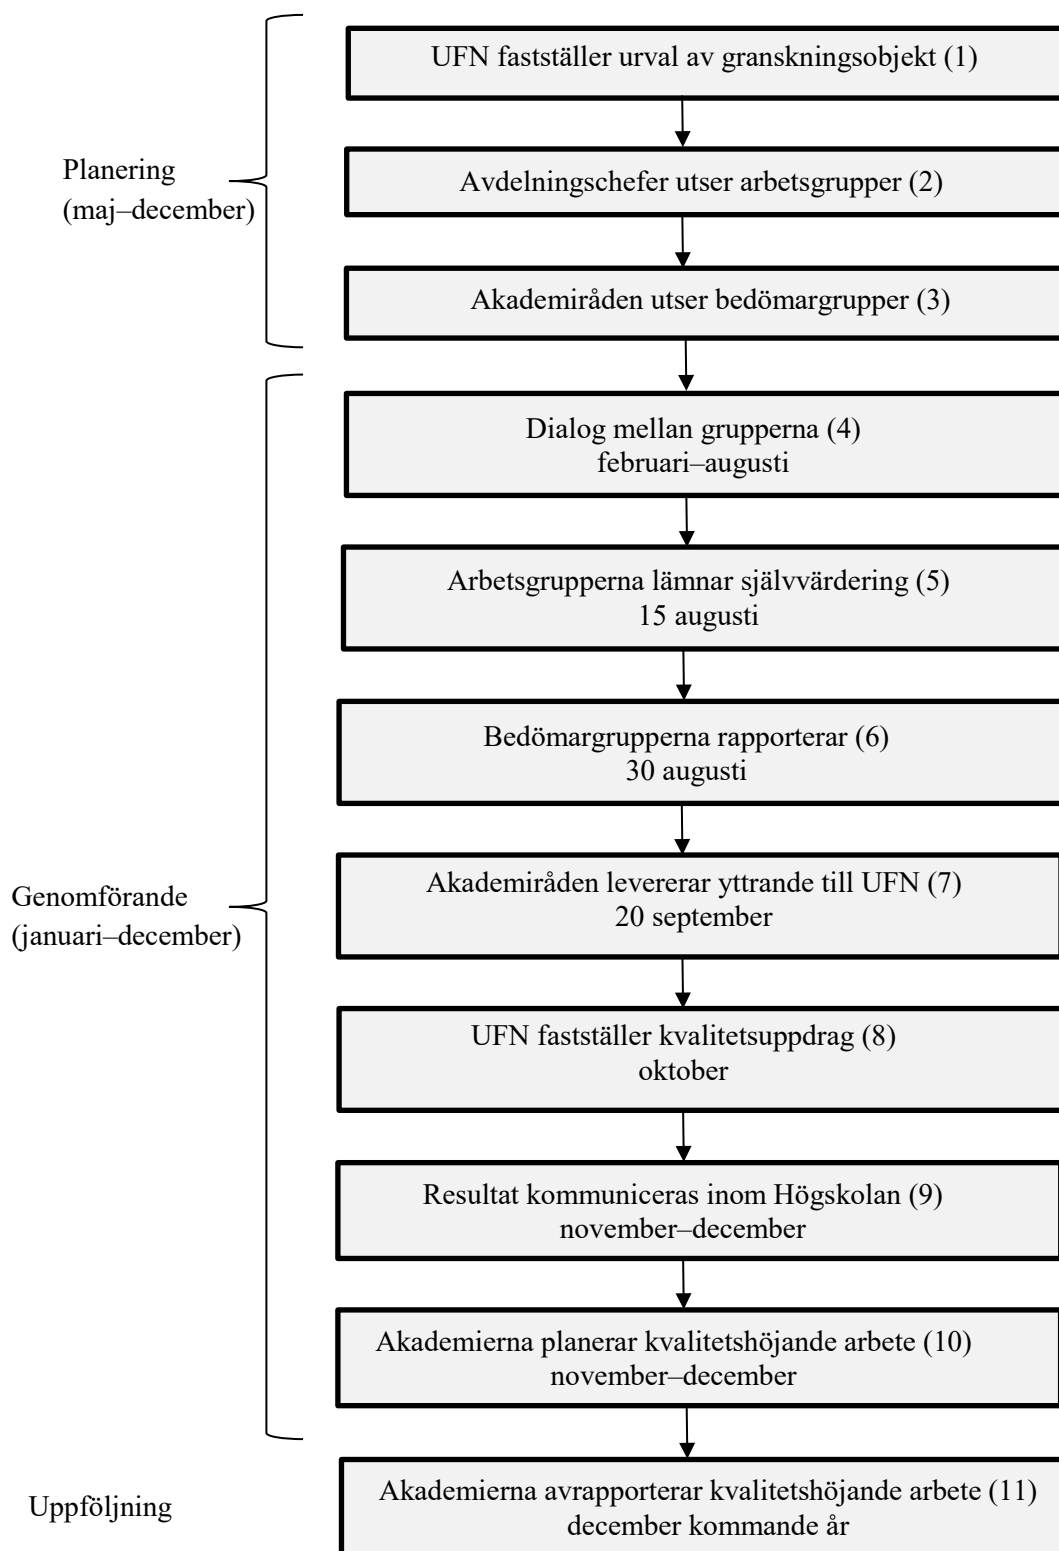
Planering
(maj–december)

UFN fastställer urval av granskningsobjekt (1)

Avdelningschefer utser arbetsgrupper (2)

Akademiråden utser bedömargrupper (3)

Genomförande
(januari–december)

Dialog mellan grupperna (4)
februari–augusti

Arbetsgrupperna lämnar självvärdering (5)
15 augusti

Bedömargrupperna rapporterar (6)
30 augusti

Akademiråden levererar yttrande till UFN (7)
20 september

UFN fastställer kvalitetsuppdrag (8)
oktober

Resultat kommuniceras inom Högskolan (9)
november–december

Akademierna planerar kvalitetshöjande arbete (10)
november–december

Uppföljning

Akademierna avrapporterar kvalitetshöjande arbete (11)
december kommande år